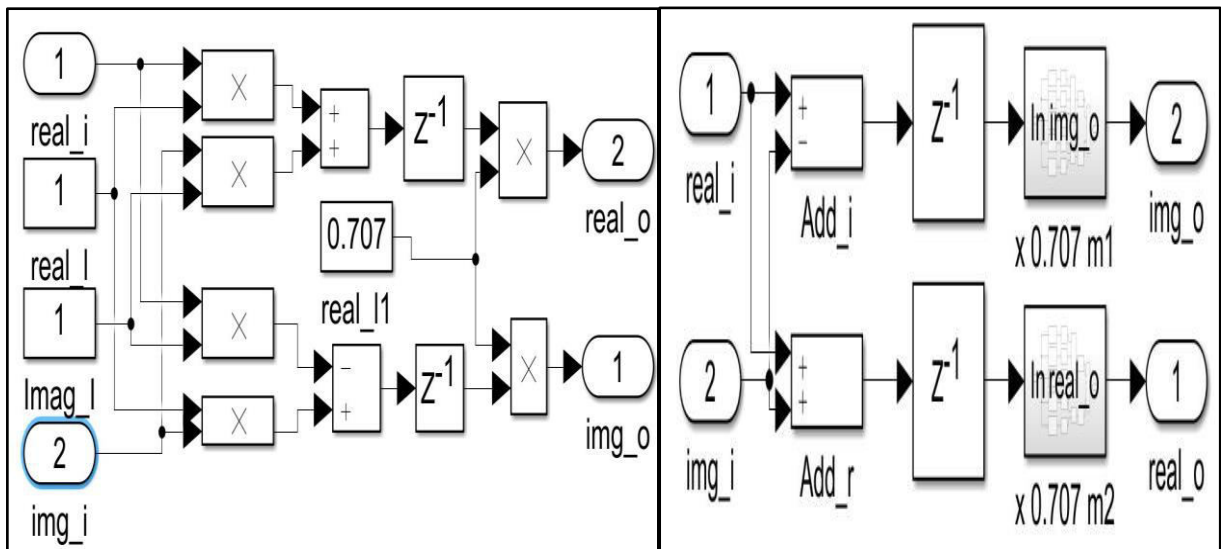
1
real_i
1
real_I
1
Imag_I
2
img_i
X
X
X
X
+
+
$Z^{-1}$
X
2
real_o
0.707
real_I1
−
+
$Z^{-1}$
X
1
img_o

1
real_i
+
−
Add_i
$Z^{-1}$
In img_o
x 0.707 m1
2
img_o
2
img_i
+
+
Add_r
$Z^{-1}$
In real_o
x 0.707 m2
1
real_o